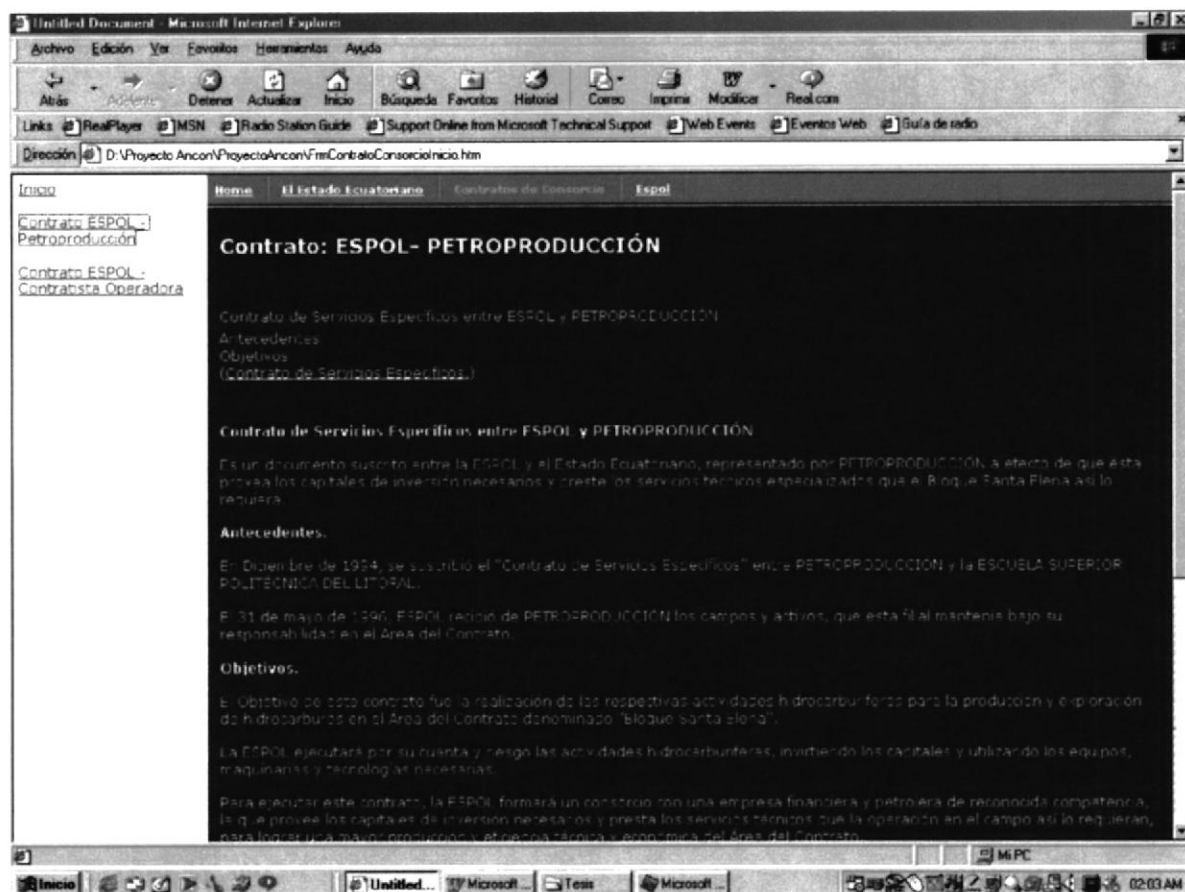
Untitled Document - Microsoft Internet Explorer

Archivo Edición Ver Favoritos Herramientas Ayuda

Atrás Adelante Detener Actualizar Inicio Búsqueda Favoritos Historial Correo Imprimir Modificar Real.com

Links RealPlayer MSN Radio Station Guide Support Online from Microsoft Technical Support Web Events Eventos Web Guía de radio

Dirección D:\Proyecto Ancon\ProyectoAncon\FrmContratoConsorcioInicio.htm

Inicio

Contrato ESPOL - Petroproducción

Contrato ESPOL - Contratista Operadora

Home El Estado Ecuatoriano Contratos de Consorcio Espol

Contrato: ESPOL- PETROPRODUCCIÓN

Contrato de Servicios Específicos entre ESPOL y PETROPRODUCCIÓN
Antecedentes
Objetivos
(Contrato de Servicios Específicos.)

Contrato de Servicios Específicos entre ESPOL y PETROPRODUCCIÓN

Es un documento suscrito entre la ESPOL y el Estado Ecuatoriano, representado por PETROPRODUCCIÓN, a efecto de que esta provea los capitales de inversión necesarios y preste los servicios técnicos especializados que el Bloque Santa Elena así lo requiera.

Antecedentes.

En Diciembre de 1994, se suscribió el "Contrato de Servicios Específicos" entre PETROPRODUCCION y la ESCUELA SUPERIOR POLITECNICA DEL LITORAL.

El 31 de mayo de 1996, ESPOL recibió de PETROPRODUCCIÓN los campos y activos, que esta filial mantenía bajo su responsabilidad en el Area del Contrato.

Objetivos.

El Objetivo de este contrato fue la realización de las respectivas actividades hidrocarburíferas para la producción y exploración de hidrocarburos en el Area del Contrato denominado "Bloque Santa Elena".

La ESPOL ejecutará por su cuenta y riesgo las actividades hidrocarburíferas, invirtiendo los capitales y utilizando los equipos, maquinarias y tecnologías necesarias.

Para ejecutar este contrato, la ESPOL formará un consorcio con una empresa financiera y petrolera de reconocida competencia, la que provee los capitales de inversión necesarios y presta los servicios técnicos que la operación en el campo así lo requieran, para lograr una mayor producción y eficiencia técnica y económica del Area del Contrato.

Mi PC

Inicio Untitled... Microsoft ... Tesis Microsoft ... 02:03 AM